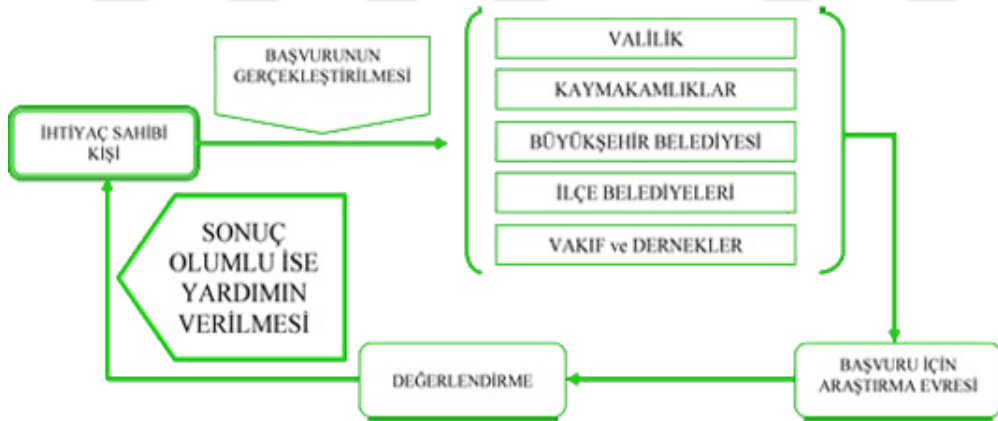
BAŞVURUNUN GERÇEKLEŞTİRİLMESİ

İHTİYAÇ SAHİBİ KİŞİ

VALİLİK

KAYMAKAMLIKLAR

BÜYÜKŞEHİR BELEDİYESİ

İLÇE BELEDİYELERİ

VAKIF ve DERNEKLER

SONUÇ OLUMLU İSE YARDIMIN VERİLMESİ

BAŞVURU İÇİN ARAŞTIRMA EVRESİ

DEĞERLENDİRME